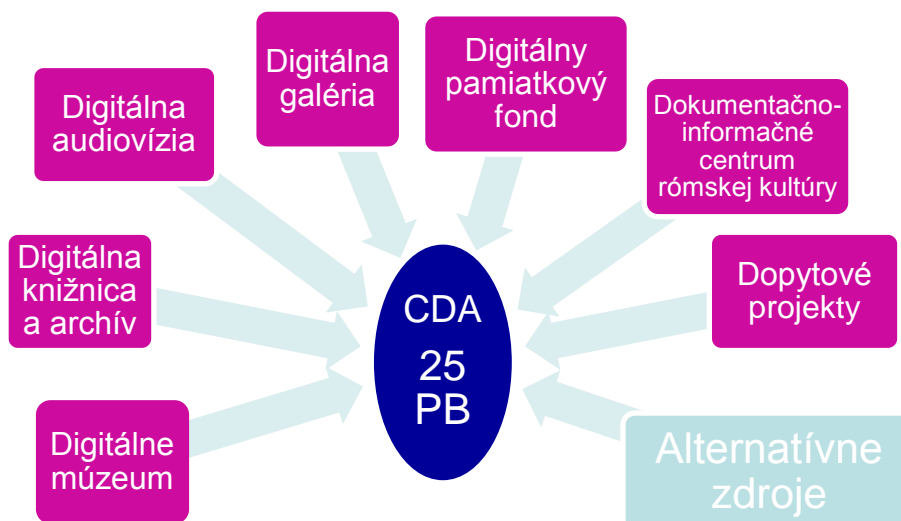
Digitálna audiovízia

Digitálna galéria

Digitálny pamiatkový fond

Dokumentačno-informačné centrum rómskej kultúry

Digitálna knižnica a archív

CDA

25 PB

Dopytové projekty

Digitálne múzeum

Alternatívne zdroje